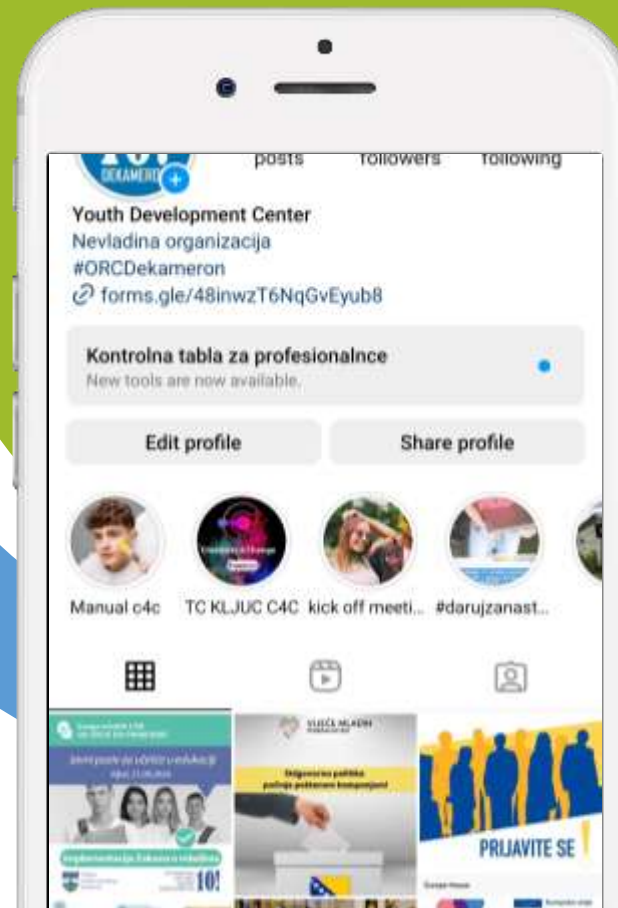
DEKAMERON

posts followers following

Youth Development Center
Nevladina organizacija
#ORCDekameron
forms.gle/48inwzT6NqGvEyub8

Kontrolna tabla za profesionalnce
New tools are now available.

Edit profile

Share profile

Manual c4c

TC KLJUC C4C

kick off meeti...

#darujzanast...

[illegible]

10!

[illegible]

Odgovorna politika počinje pobornom kampanjom!

PRIJAVITE SE